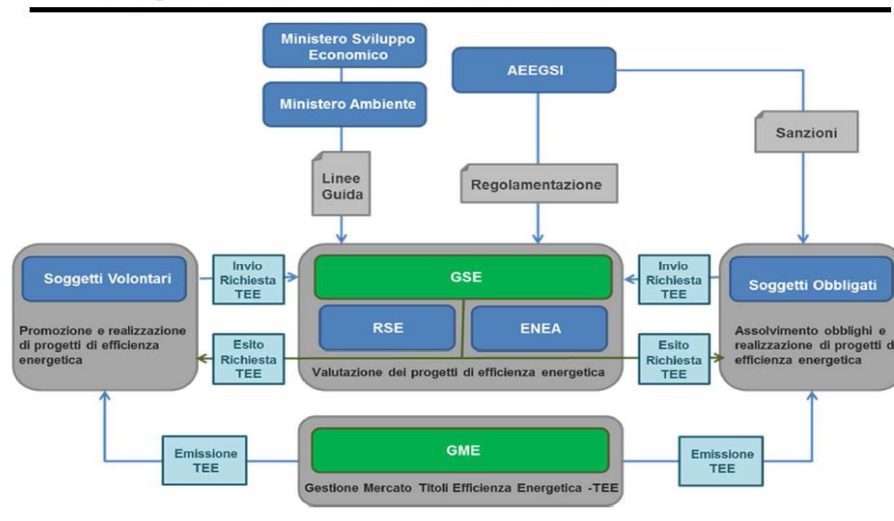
Ministero Sviluppo Economico

Ministero Ambiente

AEEGSI

Sanzioni

Linee Guida

Regolamentazione

Soggetti Volontari

Promozione e realizzazione di progetti di efficienza energetica

Invio Richiesta TEE

Esito Richiesta TEE

GSE

RSE

ENEA

Valutazione dei progetti di efficienza energetica

Invio Richiesta TEE

Esito Richiesta TEE

Soggetti Obbligati

Assolvimento obblighi e realizzazione di progetti di efficienza energetica

Emissione TEE

GME

Gestione Mercato Titoli Efficienza Energetica -TEE

Emissione TEE